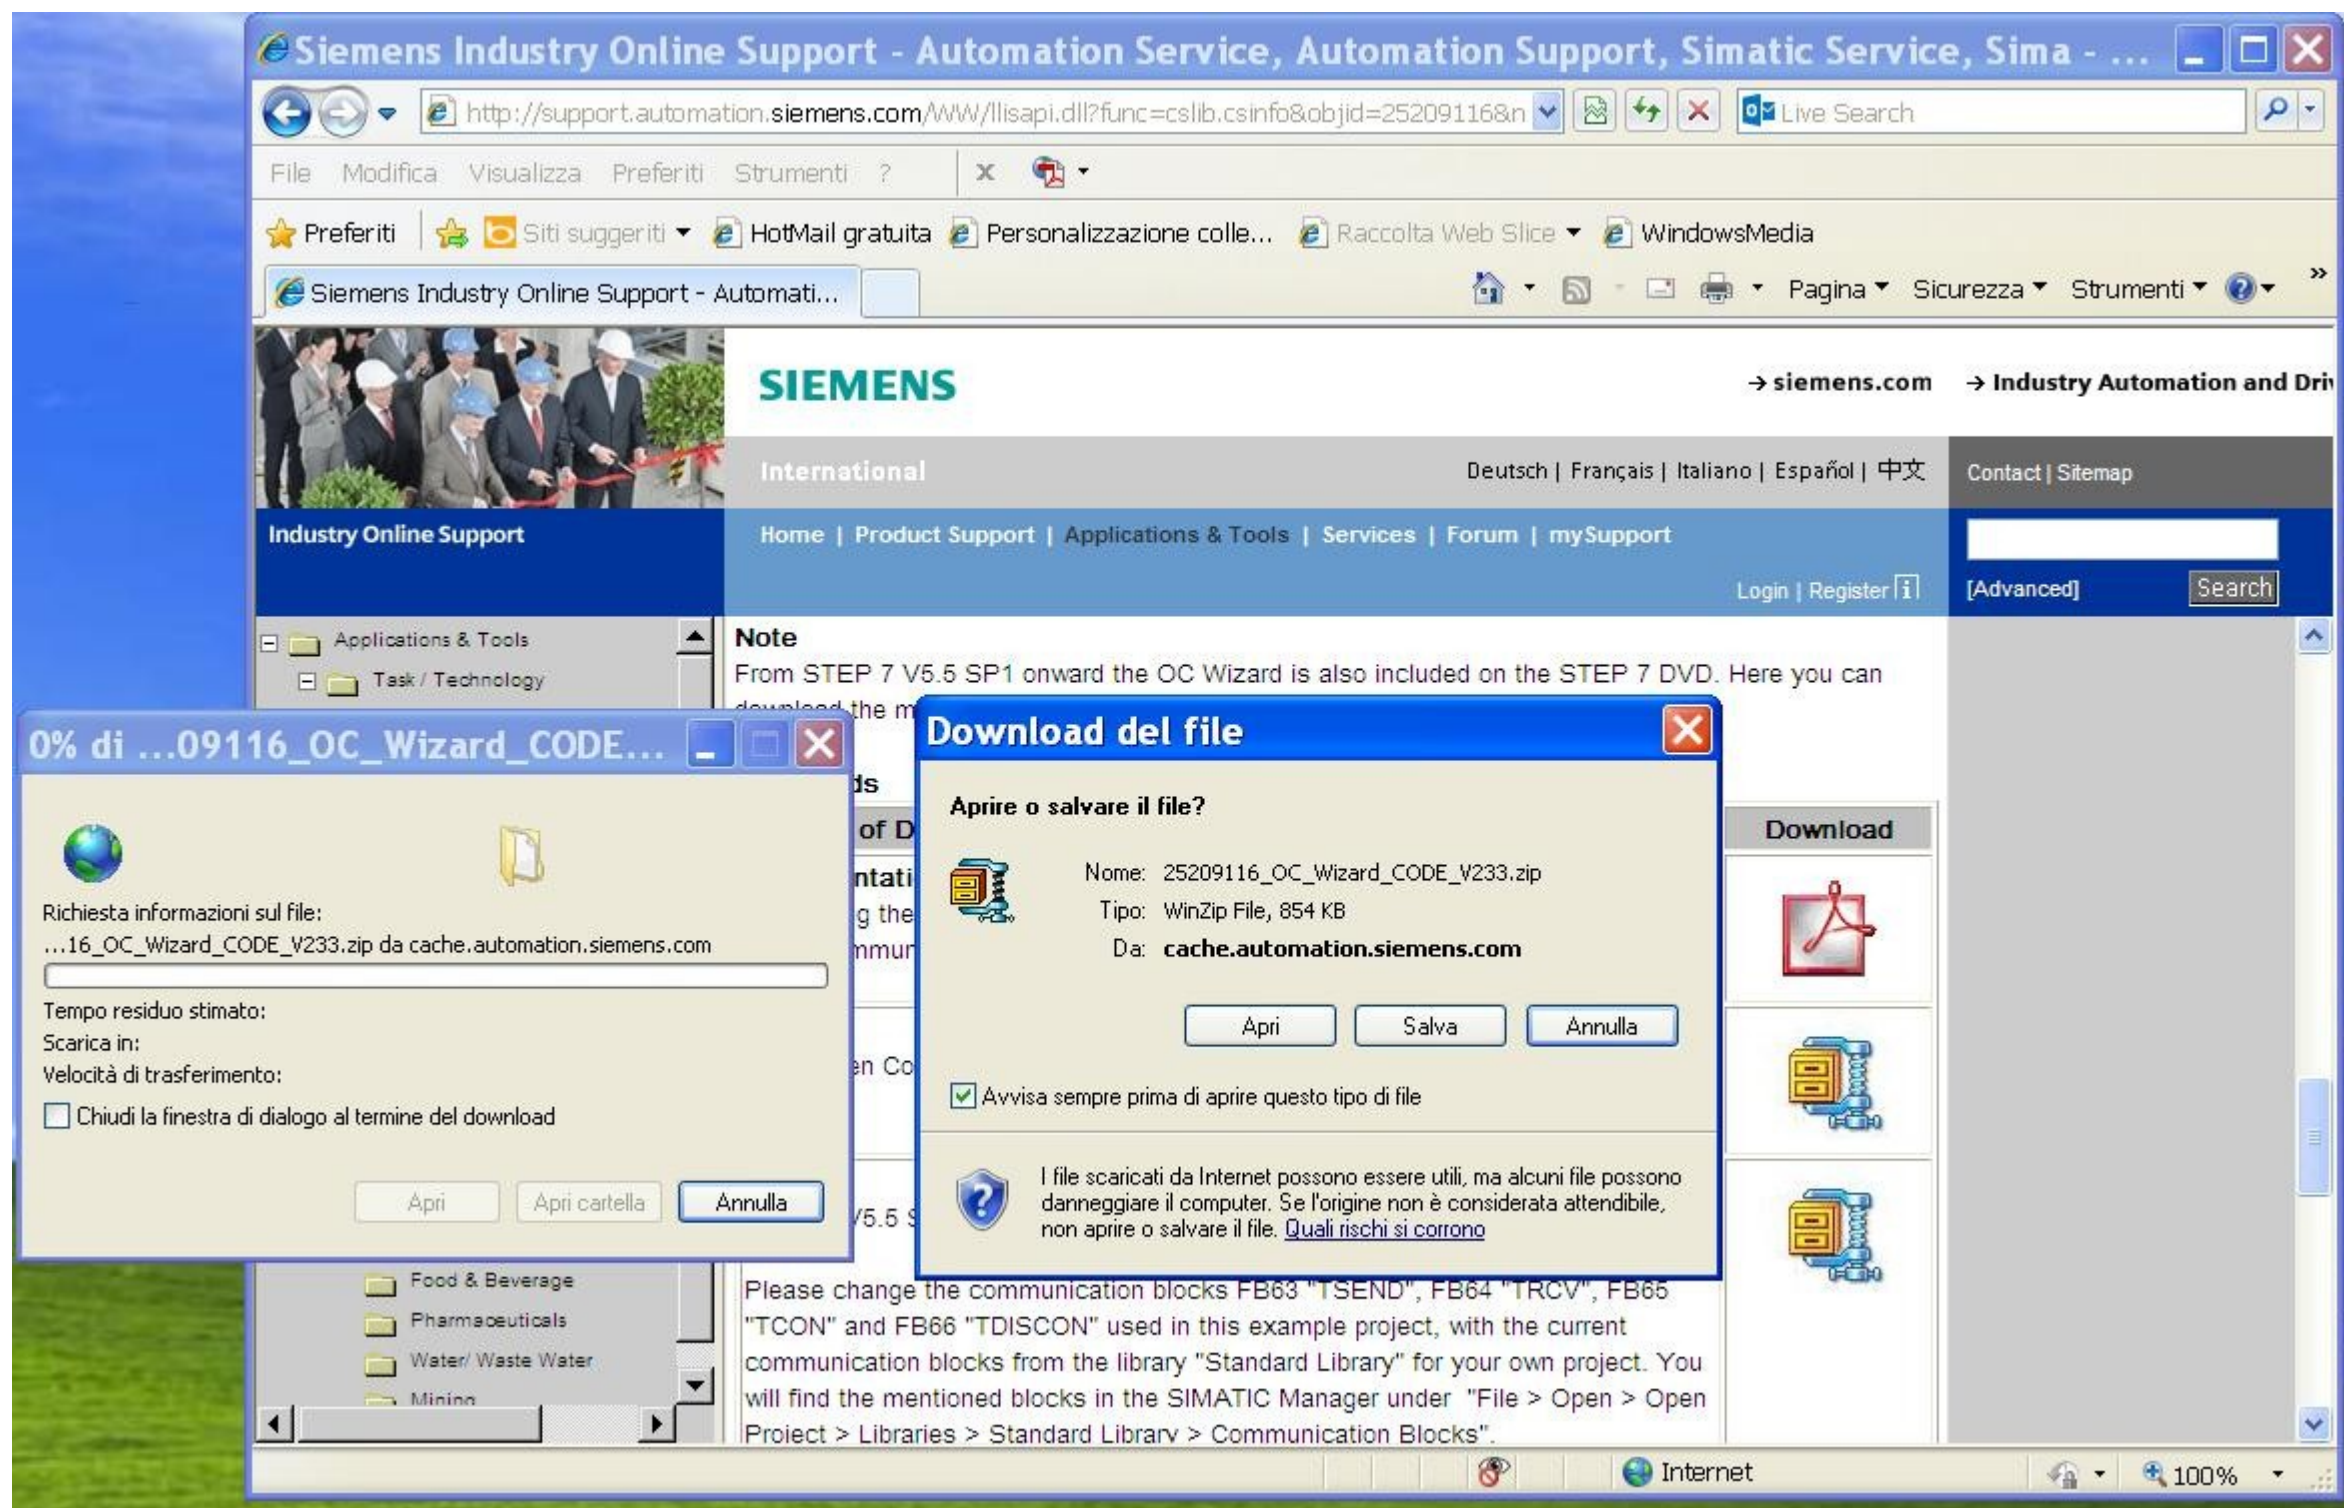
Siemens Industry Online Support - Automation Service, Automation Support, Simatic Service, Sima - ...

http://support.automation.siemens.com/WW/llisapi.dll?func=cslib.csinfo&objid=25209116&n

Live Search

File Modifica Visualizza Preferiti Strumenti ?

Preferiti Siti suggeriti HotMail gratuita Personalizzazione colle... Raccolta Web Slice WindowsMedia

Siemens Industry Online Support - Automati...

Pagina Sicurezza Strumenti

SIEMENS

→ siemens.com → Industry Automation and Dri

International Deutsch | Français | Italiano | Español | 中文 Contact | Sitemap

Industry Online Support

Home | Product Support | Applications & Tools | Services | Forum | mySupport

Login | Register

[Advanced] Search

Applications & Tools
Task / Technology

Note
From STEP 7 V5.5 SP1 onward the OC Wizard is also included on the STEP 7 DVD. Here you can

0% di ...09116_OC_Wizard_CODE...

Richiesta informazioni sul file:
...16_OC_Wizard_CODE_V233.zip da cache.automation.siemens.com

Tempo residuo stimato:
Scarica in:
Velocità di trasferimento:
Chiudi la finestra di dialogo al termine del download

Apri Apri cartella Annulla

Download del file

Aprire o salvare il file?

Nome: 25209116_OC_Wizard_CODE_V233.zip
Tipo: WinZip File, 854 KB
Da: cache.automation.siemens.com

Apri Salva Annulla

Avvisa sempre prima di aprire questo tipo di file

I file scaricati da Internet possono essere utili, ma alcuni file possono danneggiare il computer. Se l'origine non è considerata attendibile, non aprire o salvare il file. Quali rischi si corrono

Download

Food & Beverage
Pharmaceuticals
Water/ Waste Water
Mining

Please change the communication blocks FB63 "TSEND", FB64 "TRCV", FB65 "TCON" and FB66 "TDISCON" used in this example project, with the current communication blocks from the library "Standard Library" for your own project. You will find the mentioned blocks in the SIMATIC Manager under "File > Open > Open Project > Libraries > Standard Library > Communication Blocks".

Internet 100%